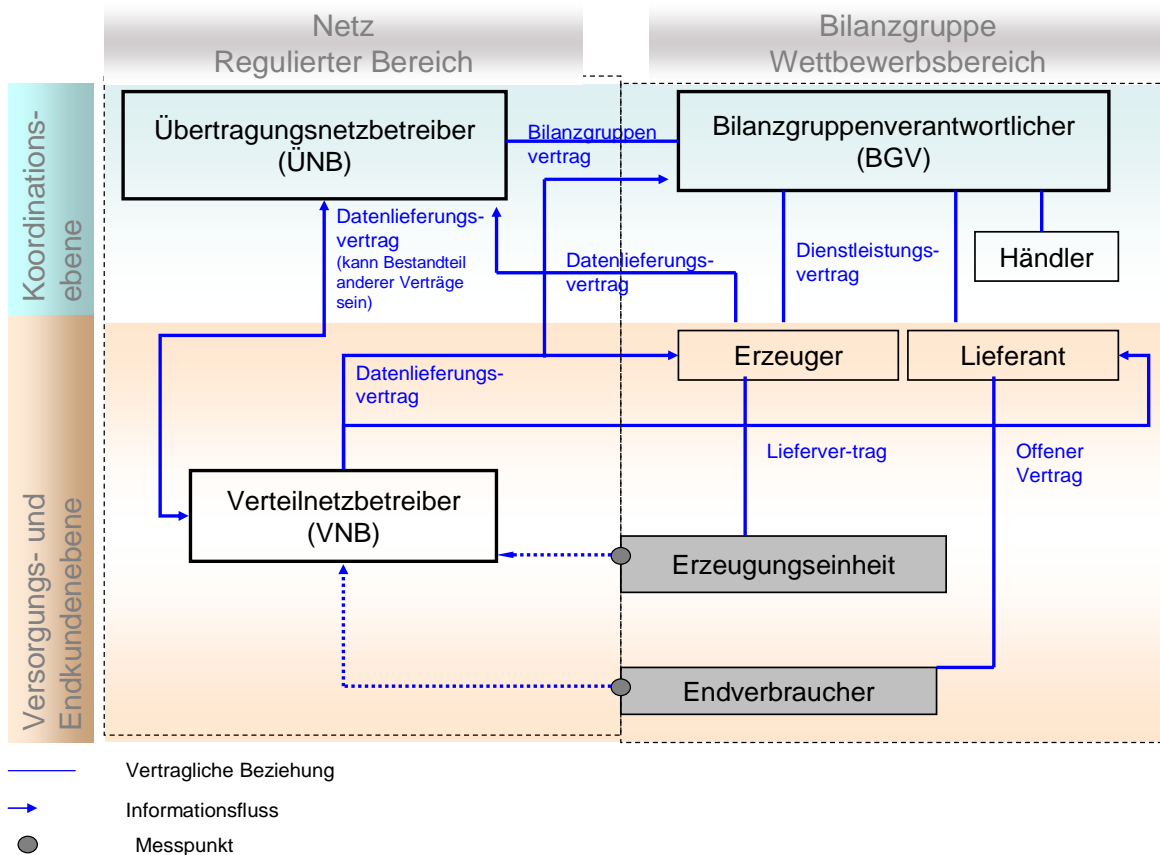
Netz
Regulierter Bereich

Bilanzgruppe
Wettbewerbsbereich

Koordinationsebene

Versorgungs- und Endkundenebene

Übertragungsnetzbetreiber
(ÜNB)

Bilanzgruppen
vertrag

Bilanzgruppenverantwortlicher
(BGV)

Datenlieferungsvertrag
(kann Bestandteil anderer Verträge sein)

Datenlieferungsvertrag

Dienstleistungsvertrag

Händler

Erzeuger

Lieferant

Datenlieferungsvertrag

Lieferver-trag

Offener Vertrag

Verteilnetzbetreiber
(VNB)

Erzeugungseinheit

Endverbraucher

Vertragliche Beziehung

Informationsfluss

Messpunkt